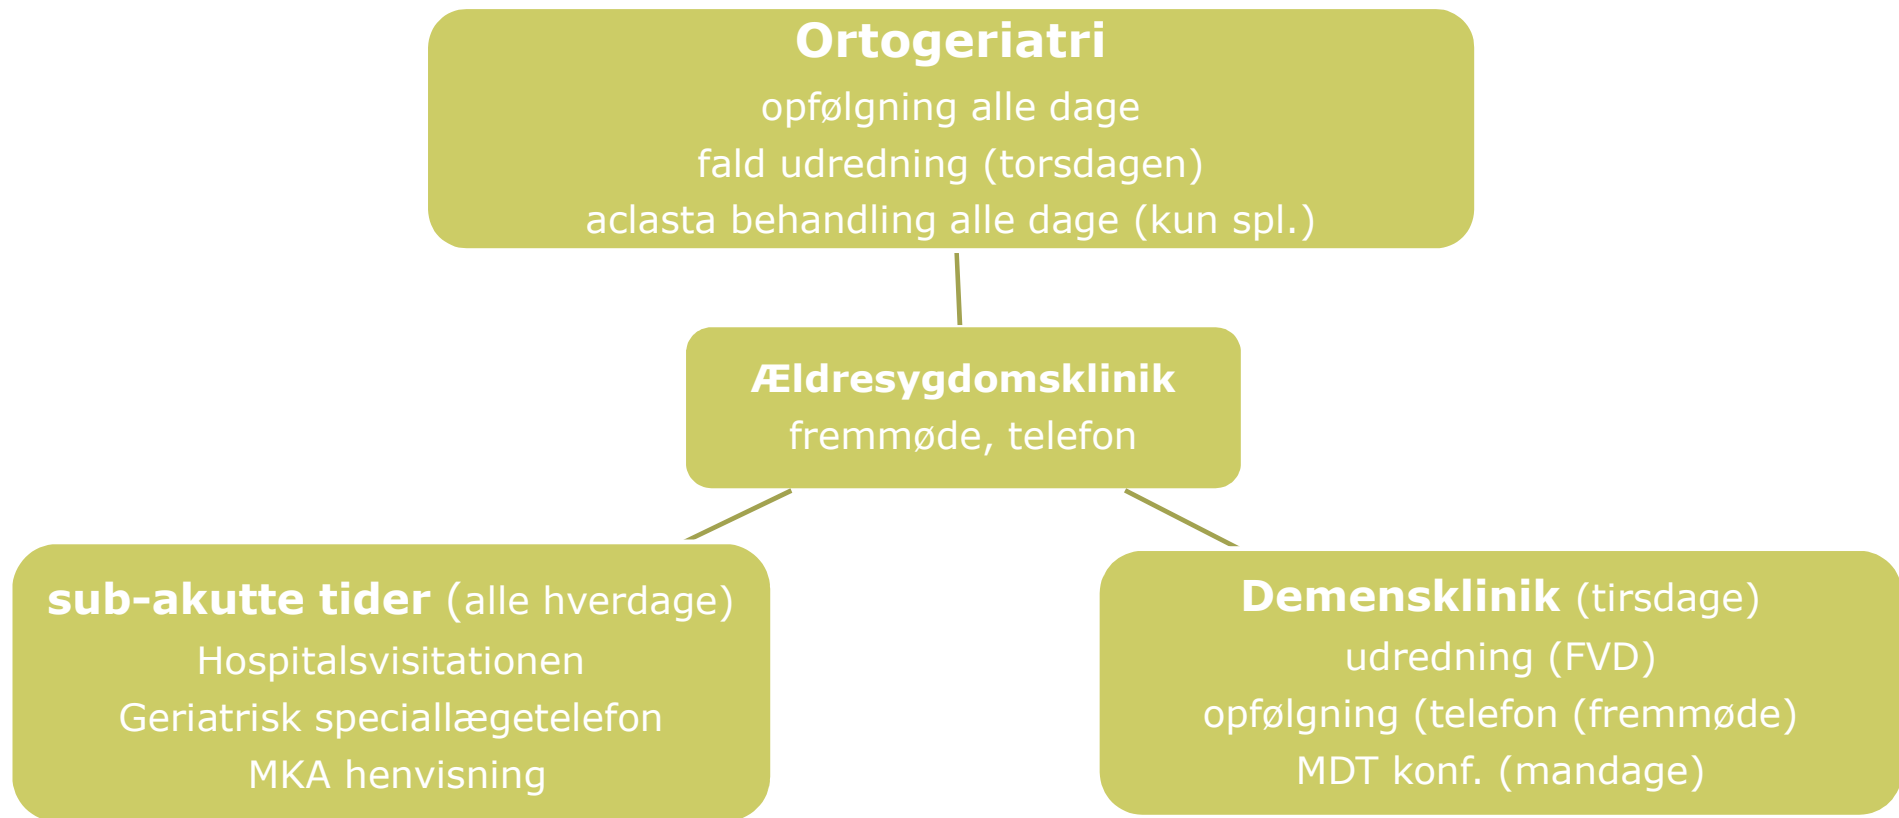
Ortogeriatri
opfølgning alle dage
fald udredning (torsdagen)
aclasta behandling alle dage (kun spl.)

Ældresygdomsklinik
fremmøde, telefon

sub-akutte tider (alle hverdage)
Hospitalsvisitationen
Geriatrisk speciallægetelefon
MKA henvisning

Demensklinik (tirsdage)
udredning (FVD)
opfølgning (telefon (fremmøde)
MDT konf. (mandage)